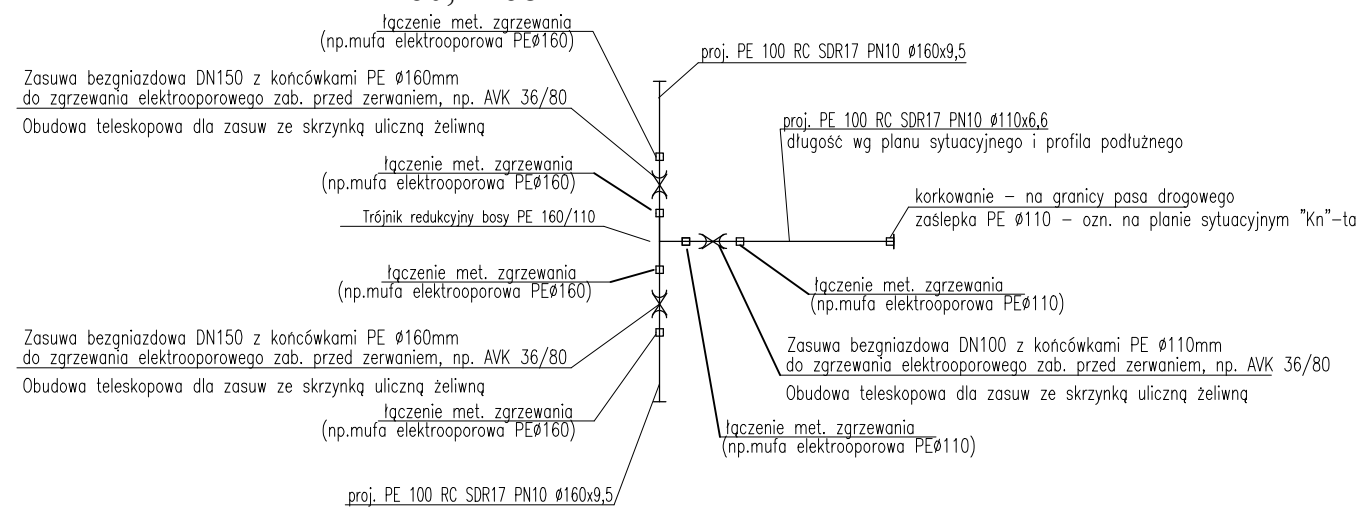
łączenie met. zgrzewania
(np.mufa elektrooporowa PEø160)

proj. PE 100 RC SDR17 PN10 ø160x9,5

Zasuwa bezgniazdowa DN150 z końcówkami PE ø160mm
do zgrzewania elektrooporowego zab. przed zerwaniem, np. AVK 36/80

Obudowa teleskopowa dla zasuw ze skrzynką uliczną żeliwną

proj. PE 100 RC SDR17 PN10 ø110x6,6
długość wg planu sytuacyjnego i profila podłużnego

łączenie met. zgrzewania
(np.mufa elektrooporowa PEø160)

korkowanie – na granicy pasa drogowego
zaślepka PE ø110 – ozn. na planie sytuacyjnym "Kn"-ta

Trójnik redukcyjny bosy PE 160/110

łączenie met. zgrzewania
(np.mufa elektrooporowa PEø160)

łączenie met. zgrzewania
(np.mufa elektrooporowa PEø110)

Zasuwa bezgniazdowa DN150 z końcówkami PE ø160mm
do zgrzewania elektrooporowego zab. przed zerwaniem, np. AVK 36/80

Zasuwa bezgniazdowa DN100 z końcówkami PE ø110mm
do zgrzewania elektrooporowego zab. przed zerwaniem, np. AVK 36/80

Obudowa teleskopowa dla zasuw ze skrzynką uliczną żeliwną

Obudowa teleskopowa dla zasuw ze skrzynką uliczną żeliwną

łączenie met. zgrzewania
(np.mufa elektrooporowa PEø160)

łączenie met. zgrzewania
(np.mufa elektrooporowa PEø110)

proj. PE 100 RC SDR17 PN10 ø160x9,5